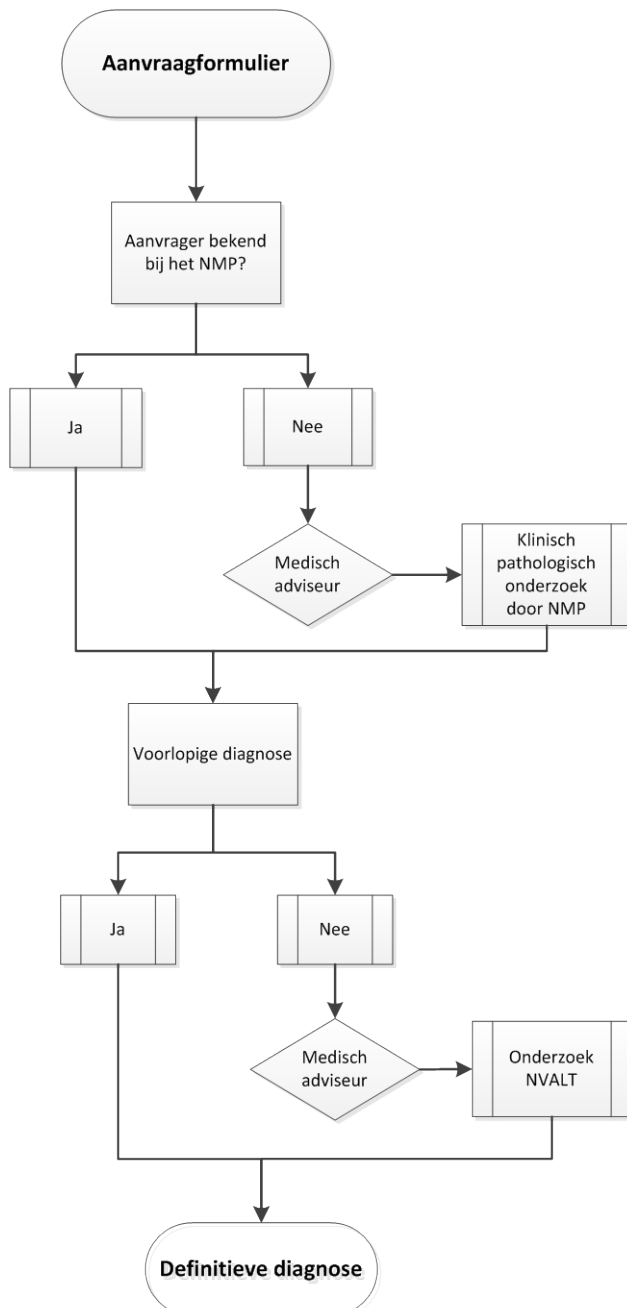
Aanvraagformulier

Aanvrager bekend bij het NMP?

Ja

Nee

Medisch adviseur

Klinisch pathologisch onderzoek door NMP

Voorlopige diagnose

Ja

Nee

Medisch adviseur

Onderzoek NVALT

Definitieve diagnose